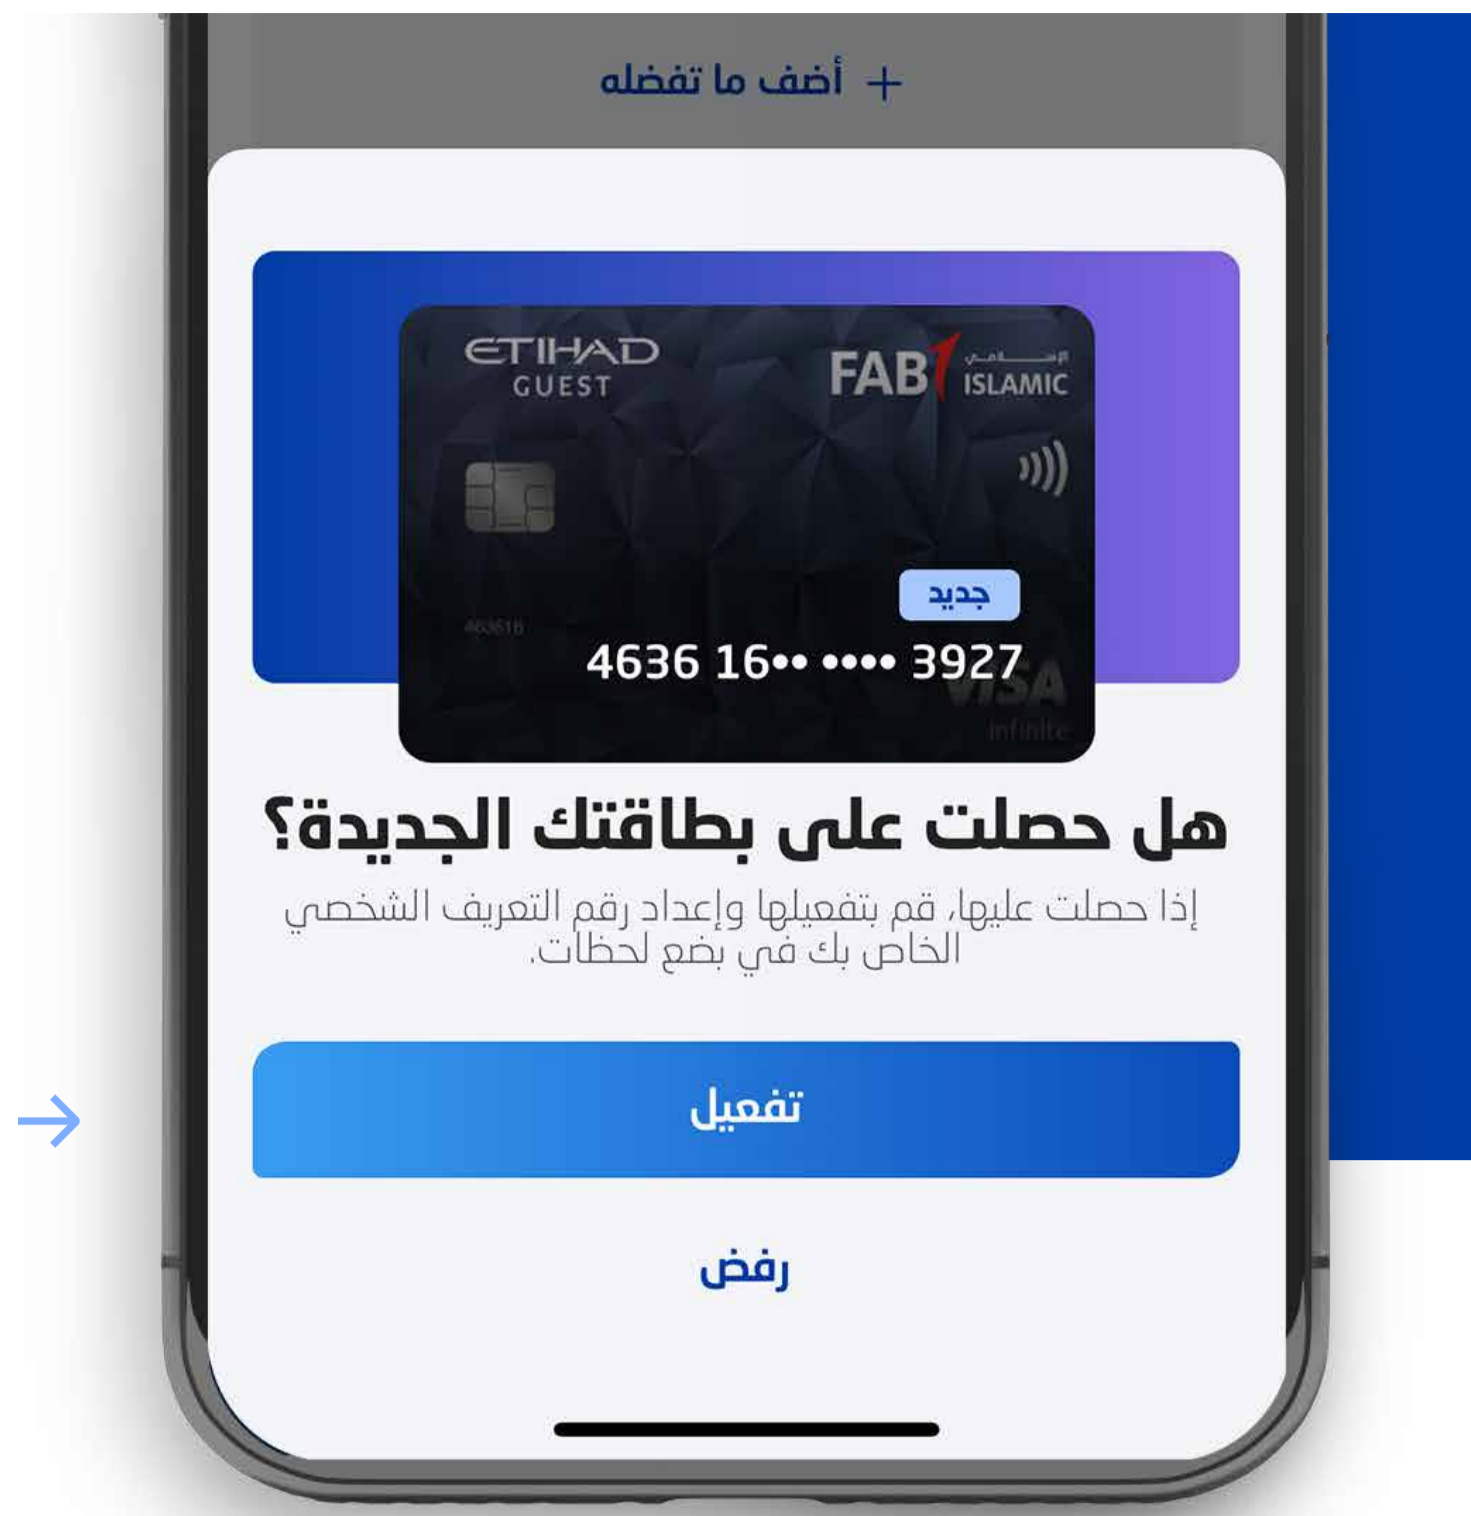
+ أضف ما تفضله

ETIHAD GUEST

FAB الإسلامي ISLAMIC

جديد

463616

4636 16•• •••• 3927

VISA Infinite

هل حصلت على بطاقتك الجديدة؟

إذا حصلت عليها، قم بتفعيلها وإعداد رقم التعريف الشخصي الخاص بك في بضع لحظات.

تفعيل

رفض